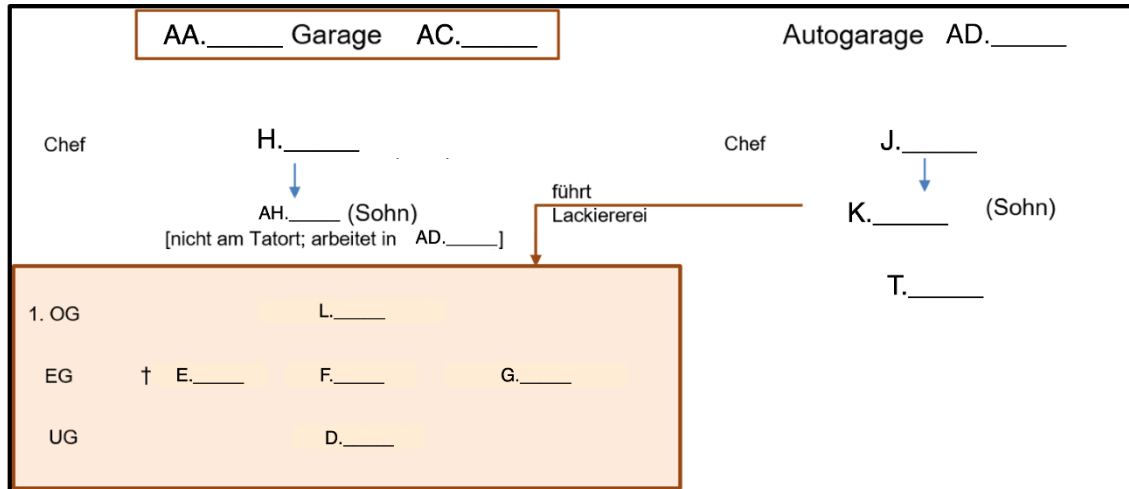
AA.______ Garage AC.______

Autogarage AD.______

Chef

H.______

AH.______ (Sohn)
[nicht am Tatort; arbeitet in AD.______]

führt
Lackiererei

Chef

J.______

K.______ (Sohn)

T.______

1. OG L.______

EG † E.______ F.______ G.______

UG D.______